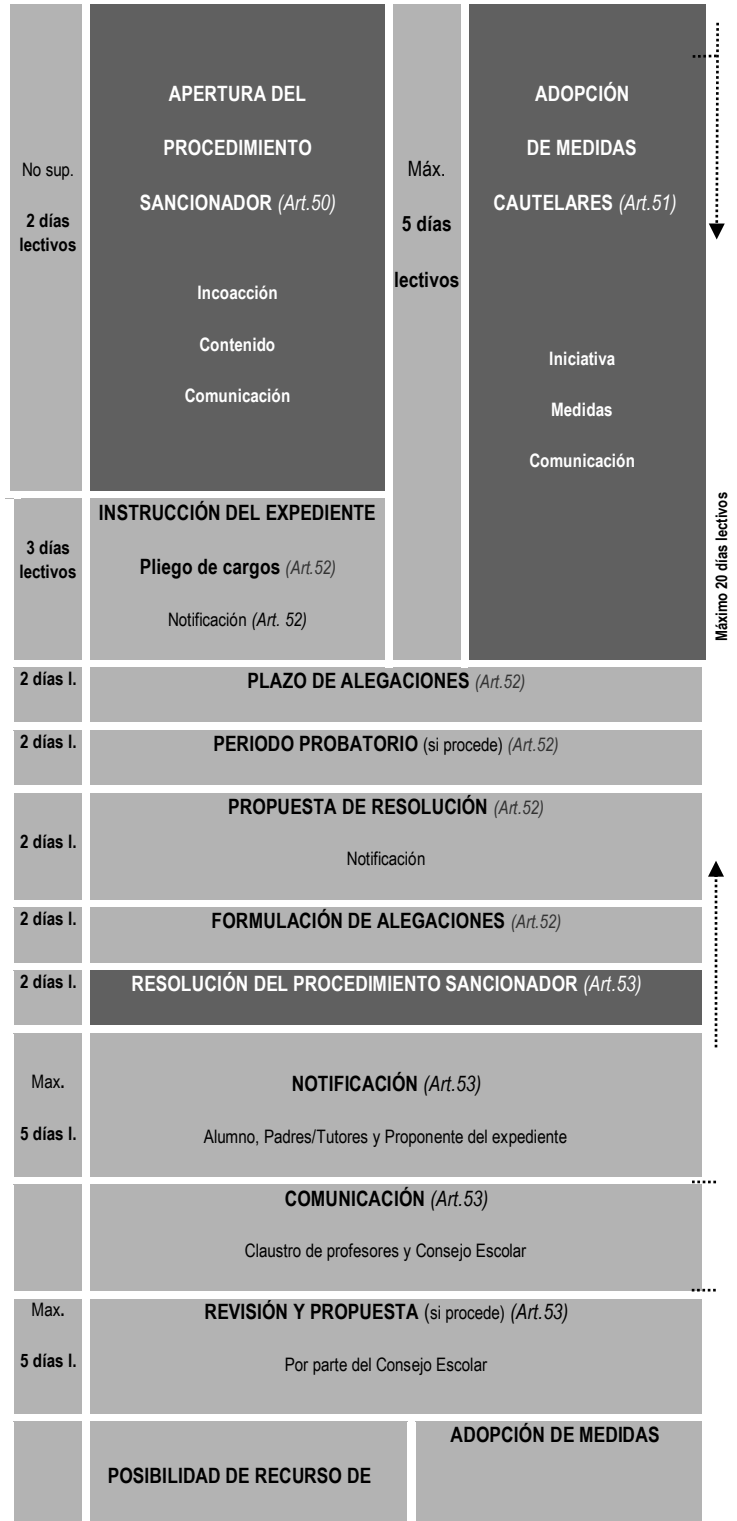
No sup.

2 días lectivos

APERTURA DEL PROCEDIMIENTO SANCIONADOR (Art.50)

Incoacción

Contenido

Comunicación

Máx.

5 días lectivos

ADOPCIÓN DE MEDIDAS CAUTELARES (Art.51)

Iniciativa

Medidas

Comunicación

3 días lectivos

INSTRUCCIÓN DEL EXPEDIENTE

Pliego de cargos (Art.52)

Notificación (Art. 52)

Máximo 20 días lectivos

2 días l.

PLAZO DE ALEGACIONES (Art.52)

2 días l.

PERIODO PROBATORIO (si procede) (Art.52)

2 días l.

PROPUESTA DE RESOLUCIÓN (Art.52)

Notificación

2 días l.

FORMULACIÓN DE ALEGACIONES (Art.52)

2 días l.

RESOLUCIÓN DEL PROCEDIMIENTO SANCIONADOR (Art.53)

Max.

5 días l.

NOTIFICACIÓN (Art.53)

Alumno, Padres/Tutores y Proponente del expediente

COMUNICACIÓN (Art.53)

Claustro de profesores y Consejo Escolar

Max.

5 días l.

REVISIÓN Y PROPUESTA (si procede) (Art.53)

Por parte del Consejo Escolar

POSIBILIDAD DE RECURSO DE

ADOPCIÓN DE MEDIDAS